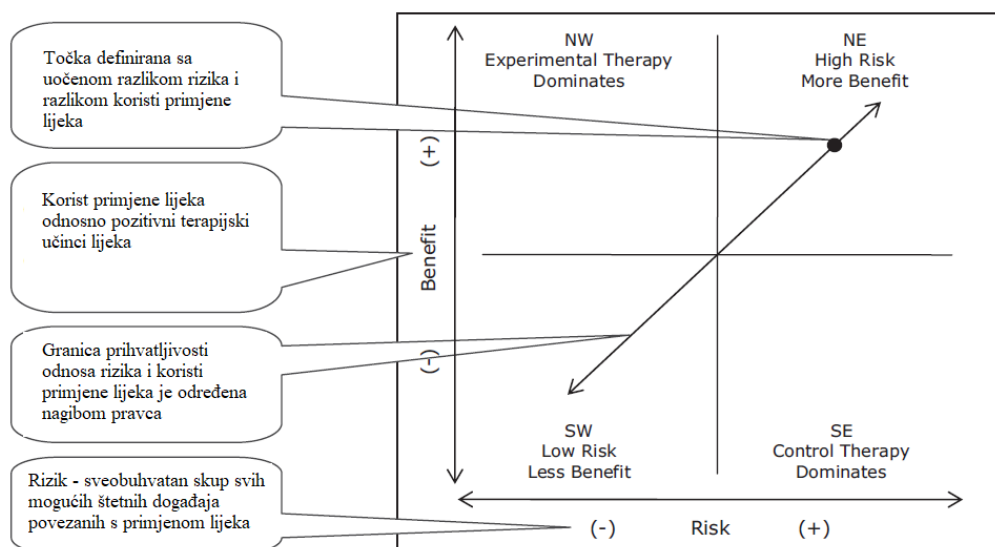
Točka definirana sa uočenom razlikom rizika i razlikom koristi primjene lijeka

Korist primjene lijeka odnosno pozitivni terapijski učinci lijeka

Granica prihvatljivosti odnosa rizika i koristi primjene lijeka je određena nagibom pravca

Rizik - sveobuhvatan skup svih mogućih štetnih događaja povezanih s primjenom lijeka

NW
Experimental Therapy
Dominates

NE
High Risk
More Benefit

(+)

Benefit

(-)

SW
Low Risk
Less Benefit

SE
Control Therapy
Dominates

(-) Risk (+)